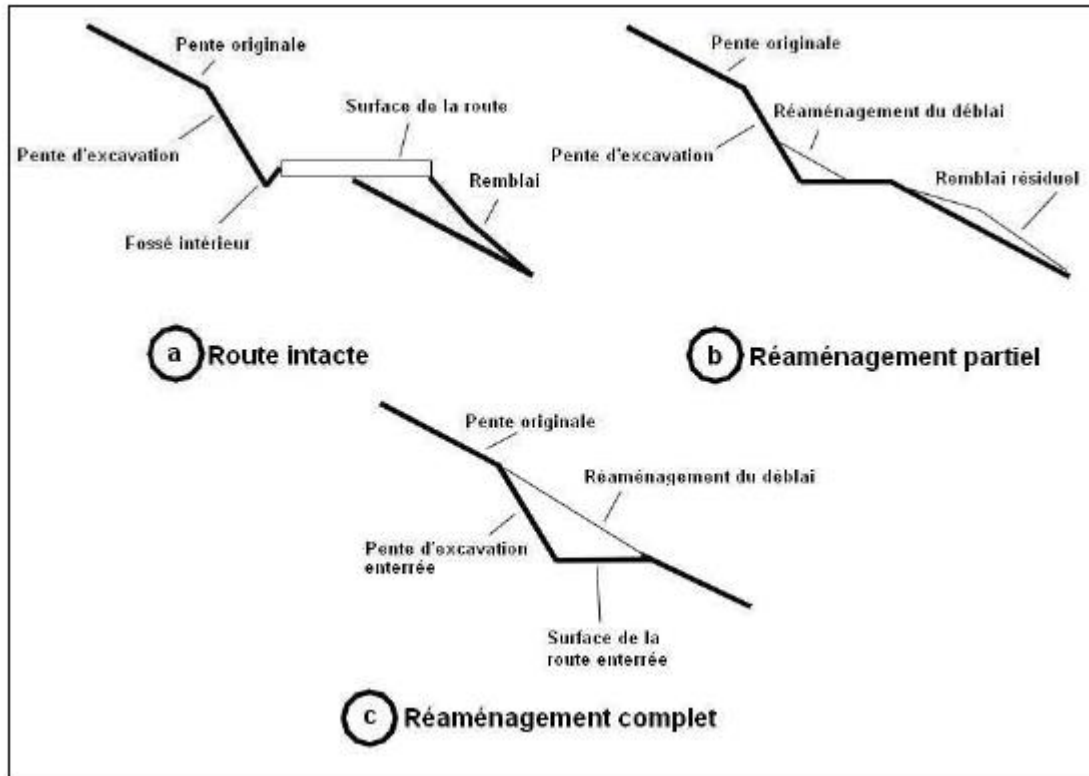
Pente originale

Surface de la route

Pente d'excavation

Remblai

Fossé intérieur

a Route intacte

Pente originale

Réaménagement du déblai

Pente d'excavation

Remblai résiduel

b Réaménagement partiel

Pente originale

Réaménagement du déblai

Pente d'excavation enterrée

Surface de la route enterrée

c Réaménagement complet